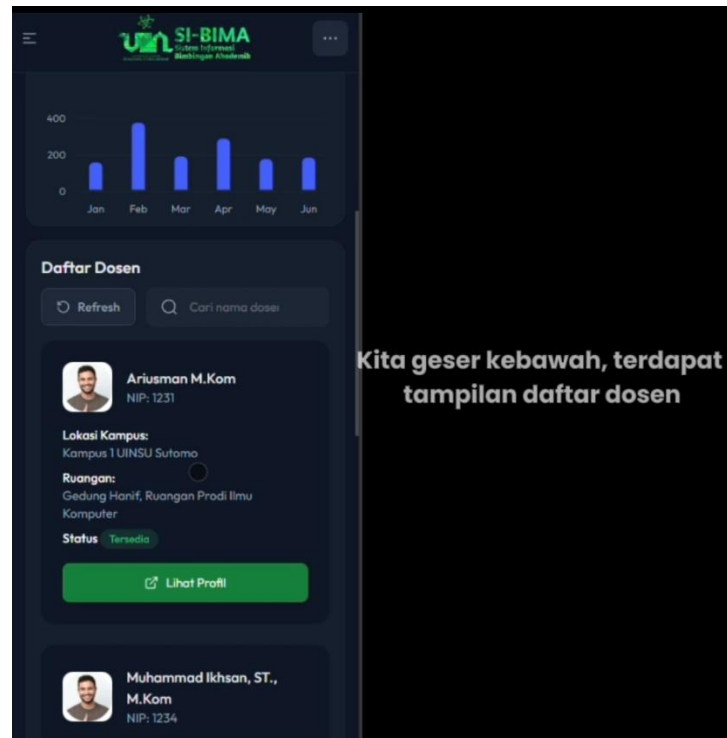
SI-BIMA
Sistem Informasi Bimbingan Akademik

400
200
0
Jan Feb Mar Apr May Jun

Daftar Dosen

Refresh
Cari nama dosen

Ariusman M.Kom
NIP: 1231

Lokasi Kampus:
Kampus 1 UINSU Sutomo

Ruangan:
Gedung Hanif, Ruangan Prodi Ilmu Komputer

Status Tersedia

Lihat Profil

Muhammad Ikhsan, ST., M.Kom
NIP: 1234

Kita geser kebawah, terdapat tampilan daftar dosen